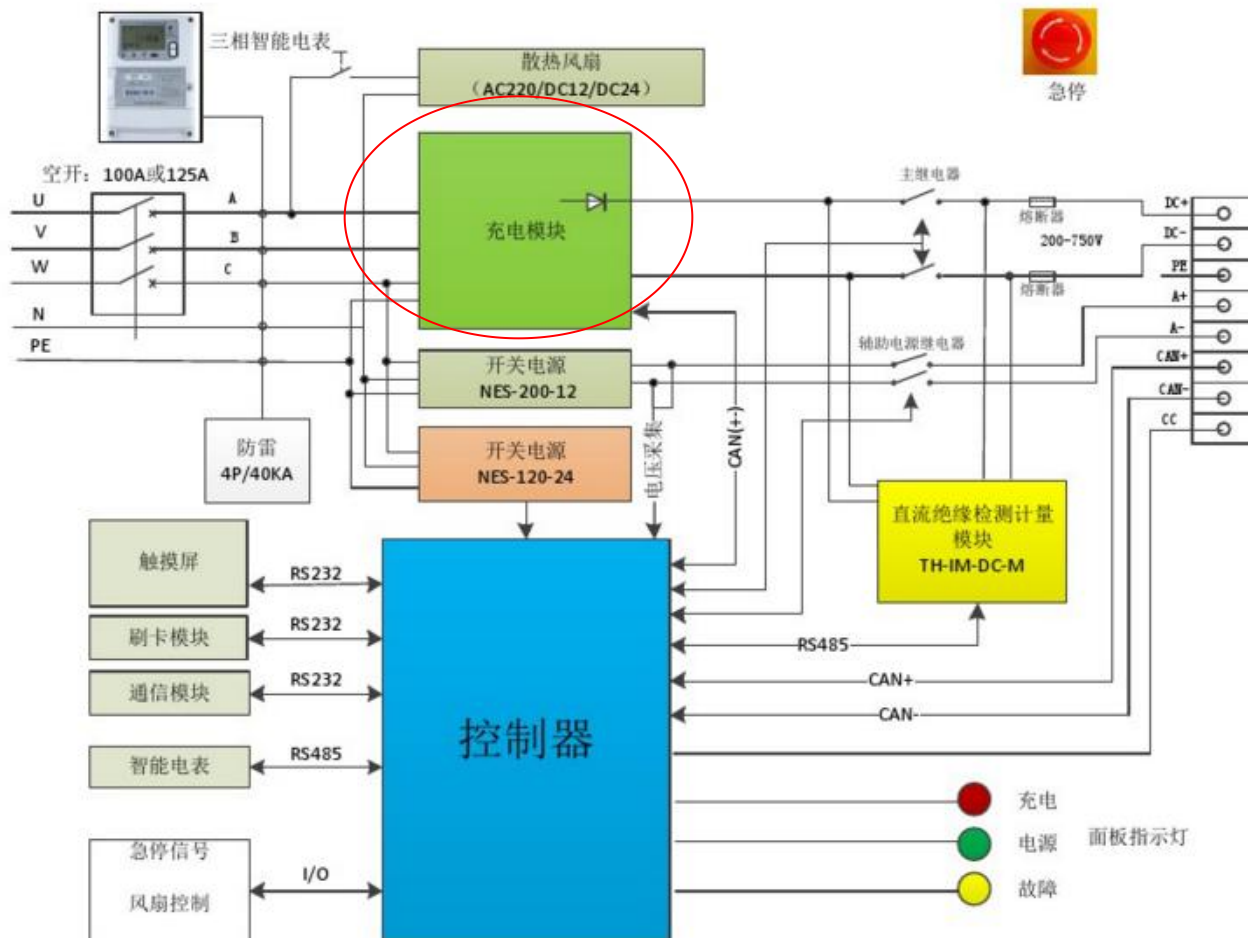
三相智能电表

散热风扇
（AC220/DC12/DC24）

急停

空开：100A或125A

U
V
W
N
PE

A
B
C

充电模块

主继电器

熔断器

200-750V

熔断器

DC+
DC-
PE
A+
A-
CAN+
CAN-
CC

辅助电源继电器

开关电源
NES-200-12

防雷
4P/40KA

开关电源
NES-120-24

电压采集

CAN(+-)

直流绝缘检测计量模块
TH-IM-DC-M

触摸屏

RS232

刷卡模块

RS232

通信模块

RS232

智能电表

RS485

控制器

RS485

CAN+

CAN-

充电

电源

故障

面板指示灯

急停信号

风扇控制

I/O